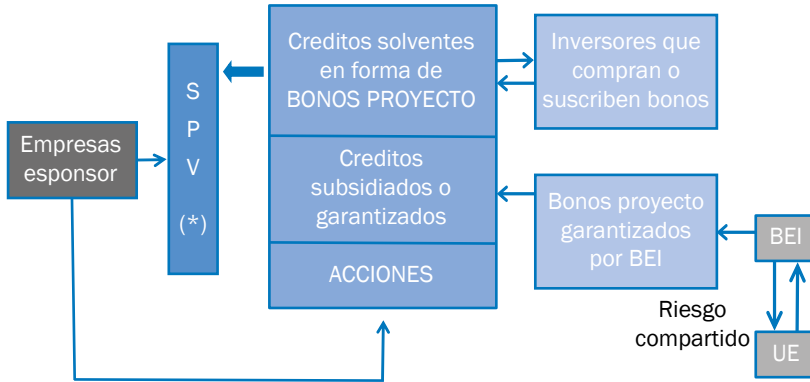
Empresas esponsor

S
P
V
(*)

Creditos solventes en forma de BONOS PROYECTO

Creditos subsidiados o garantizados

ACCIONES

Inversores que compran o suscriben bonos

Bonos proyecto garantizados por BEI

BEI

Riesgo compartido

UE